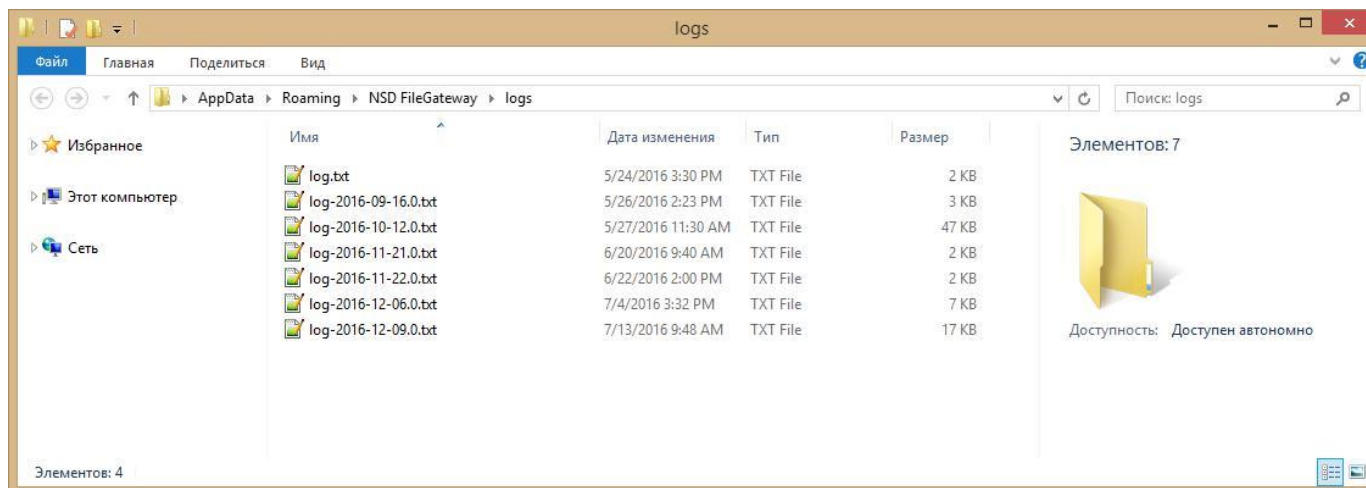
logs

Файл Главная Поделиться Вид

AppData ▸ Roaming ▸ NSD FileGateway ▸ logs

Поиск: logs

Избранное

Этот компьютер

Сеть

| Имя | Дата изменения | Тип | Размер |
|---|---|---|---|
| log.txt | 5/24/2016 3:30 PM | TXT File | 2 KB |
| log-2016-09-16.0.txt | 5/26/2016 2:23 PM | TXT File | 3 KB |
| log-2016-10-12.0.txt | 5/27/2016 11:30 AM | TXT File | 47 KB |
| log-2016-11-21.0.txt | 6/20/2016 9:40 AM | TXT File | 2 KB |
| log-2016-11-22.0.txt | 6/22/2016 2:00 PM | TXT File | 2 KB |
| log-2016-12-06.0.txt | 7/4/2016 3:32 PM | TXT File | 7 KB |
| log-2016-12-09.0.txt | 7/13/2016 9:48 AM | TXT File | 17 KB |

Элементов: 7

Доступность: Доступен автономно

Элементов: 4